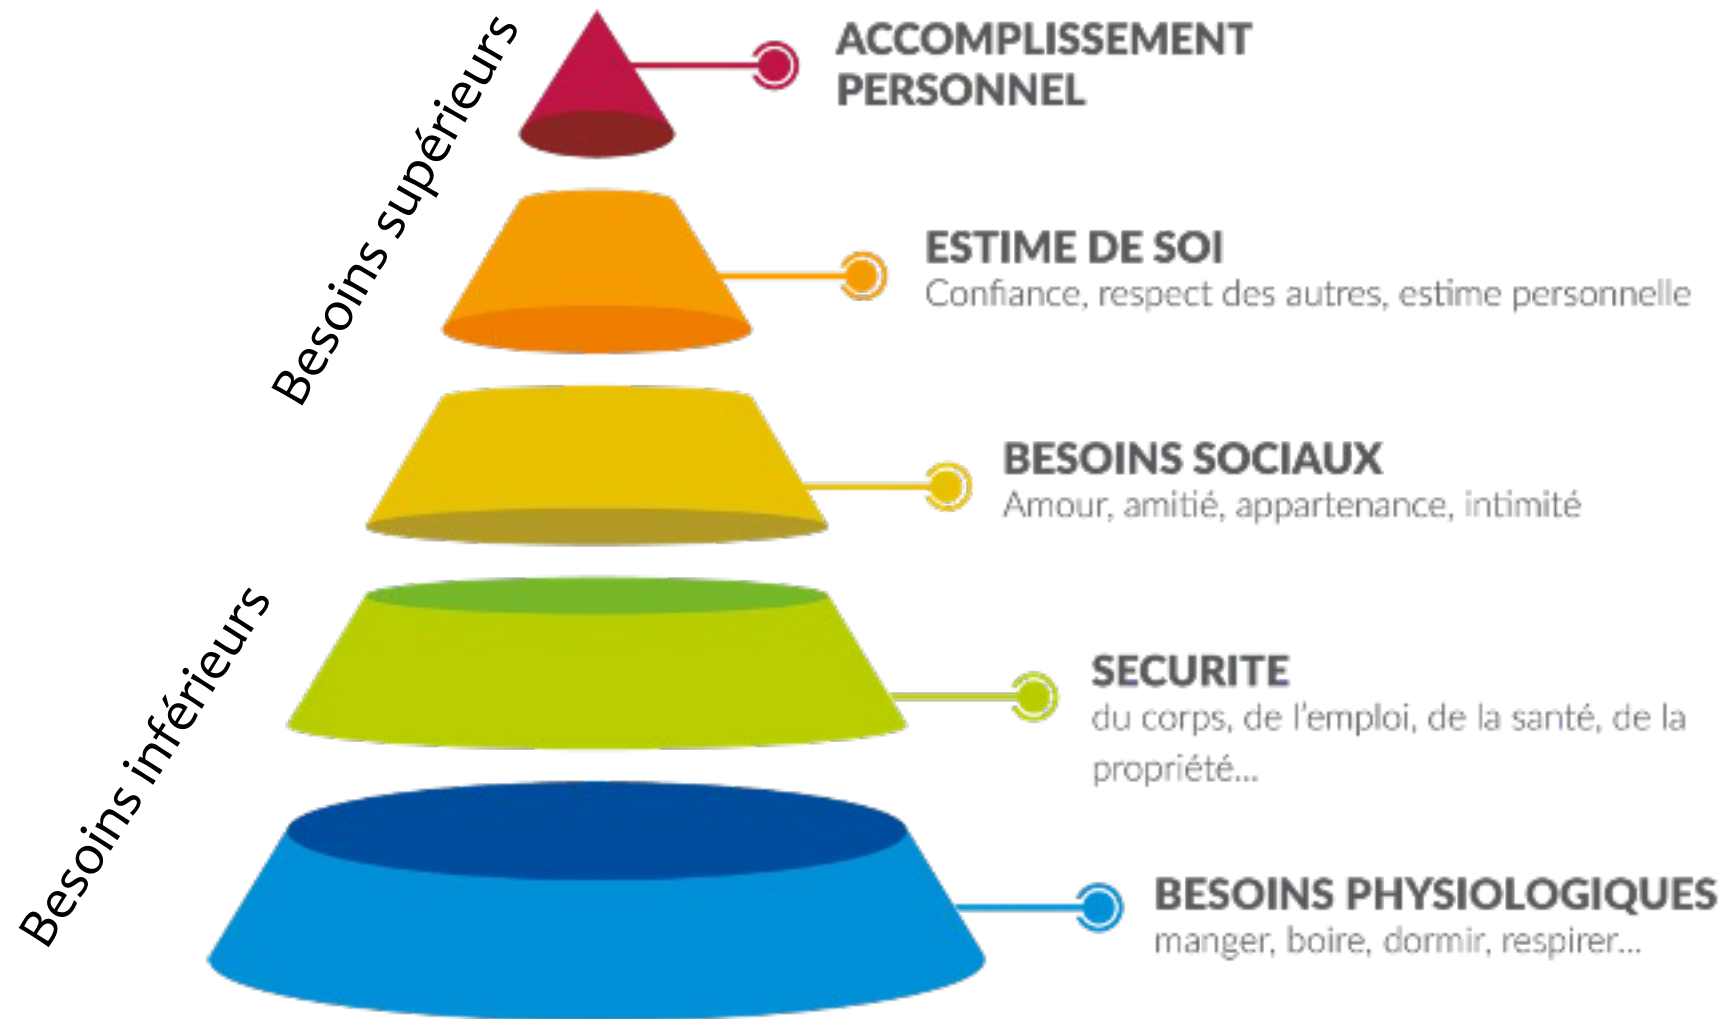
Besoins supérieurs

ACCOMPLISSEMENT PERSONNEL

ESTIME DE SOI
Confiance, respect des autres, estime personnelle

BESOINS SOCIAUX
Amour, amitié, appartenance, intimité

Besoins inférieurs

SECURITE
du corps, de l'emploi, de la santé, de la propriété...

BESOINS PHYSIOLOGIQUES
manger, boire, dormir, respirer...